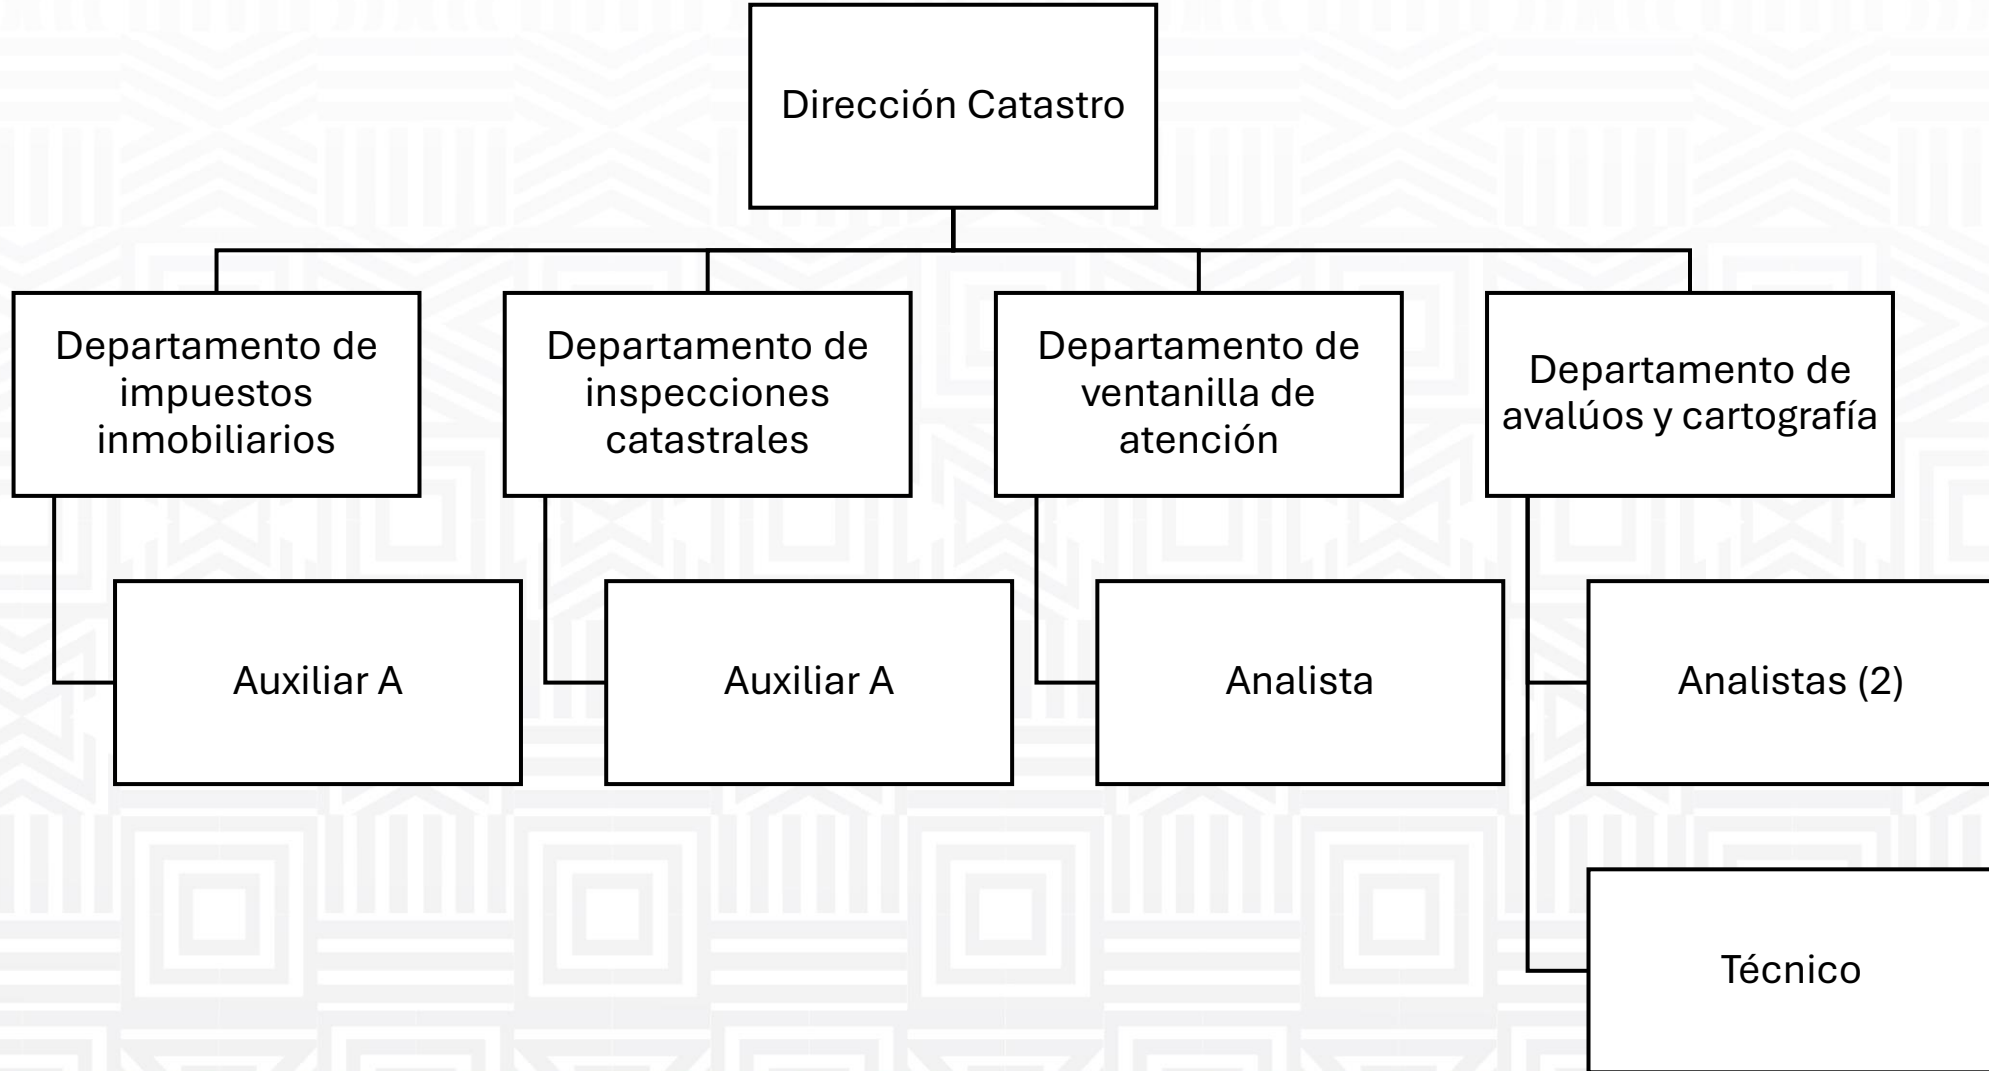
Dirección Catastro

Departamento de impuestos inmobiliarios

Auxiliar A

Departamento de inspecciones catastrales

Auxiliar A

Departamento de ventanilla de atención

Analista

Departamento de avalúos y cartografía

Analistas (2)

Técnico